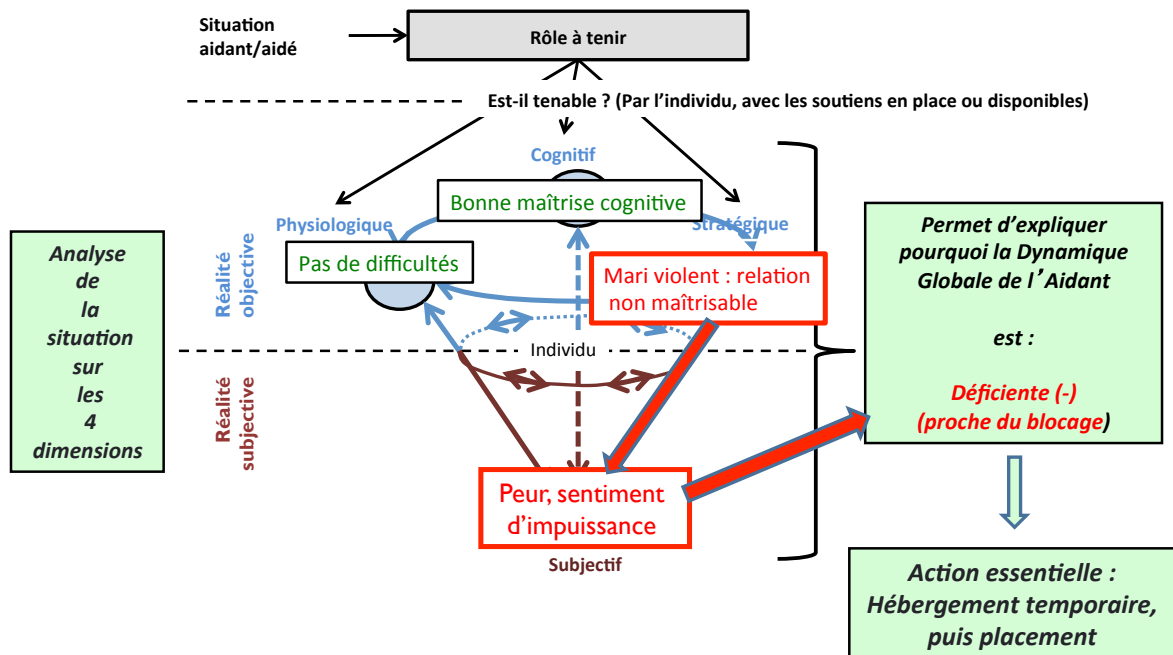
Situation aidant/aidé

Rôle à tenir

Est-il tenable ? (Par l'individu, avec les soutiens en place ou disponibles)

Cognitif

Bonne maîtrise cognitive

Physiologique

Stratégique

Pas de difficultés

Mari violent : relation non maîtrisable

Réalité objective

Analyse de la situation sur les 4 dimensions

Individu

Réalité subjective

Peur, sentiment d'impuissance

Subjectif

Permet d'expliquer pourquoi la Dynamique Globale de l'Aidant

est :

Déficiente (-)
(proche du blocage)

Action essentielle :
Hébergement temporaire, puis placement